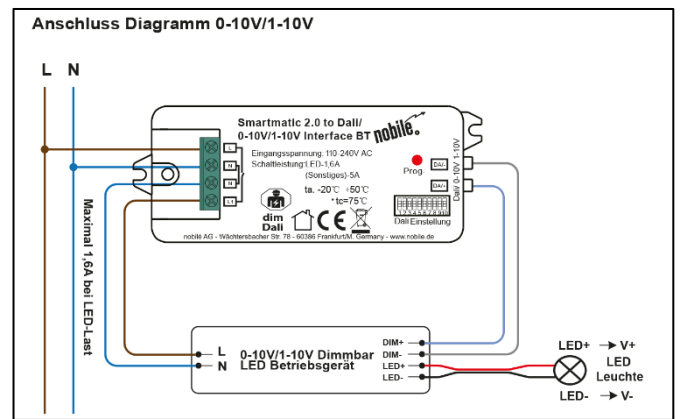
Anschluss Diagramm 0-10V/1-10V

L N

Smartmatic 2.0 to Dali/
0-10V/1-10V Interface BT nobile.

Eingangsspannung: 110-240V AC
Schaltleistung: LED-1,6A
(Sonstiges)-5A
ta. -20℃ ≤50℃
*tc=75℃

L
N
N
L1

Prog.
DA/-
DA/+
Dali/ 0-10V 1-10V

1 2 3 4 5 6 7 8 9 10
Dali Einstellung

dim
Dali

nobilé AG - Wächtersbacher Str. 78 - 60386 Frankfurt/M. Germany - www.nobile.de

Maximal 1,6A bei LED-Last

L
N
0-10V/1-10V Dimmbar
LED Betriebsgerät

DIM+
DIM-
LED+
LED-

LED+ → V+
LED
Leuchte
LED- → V-